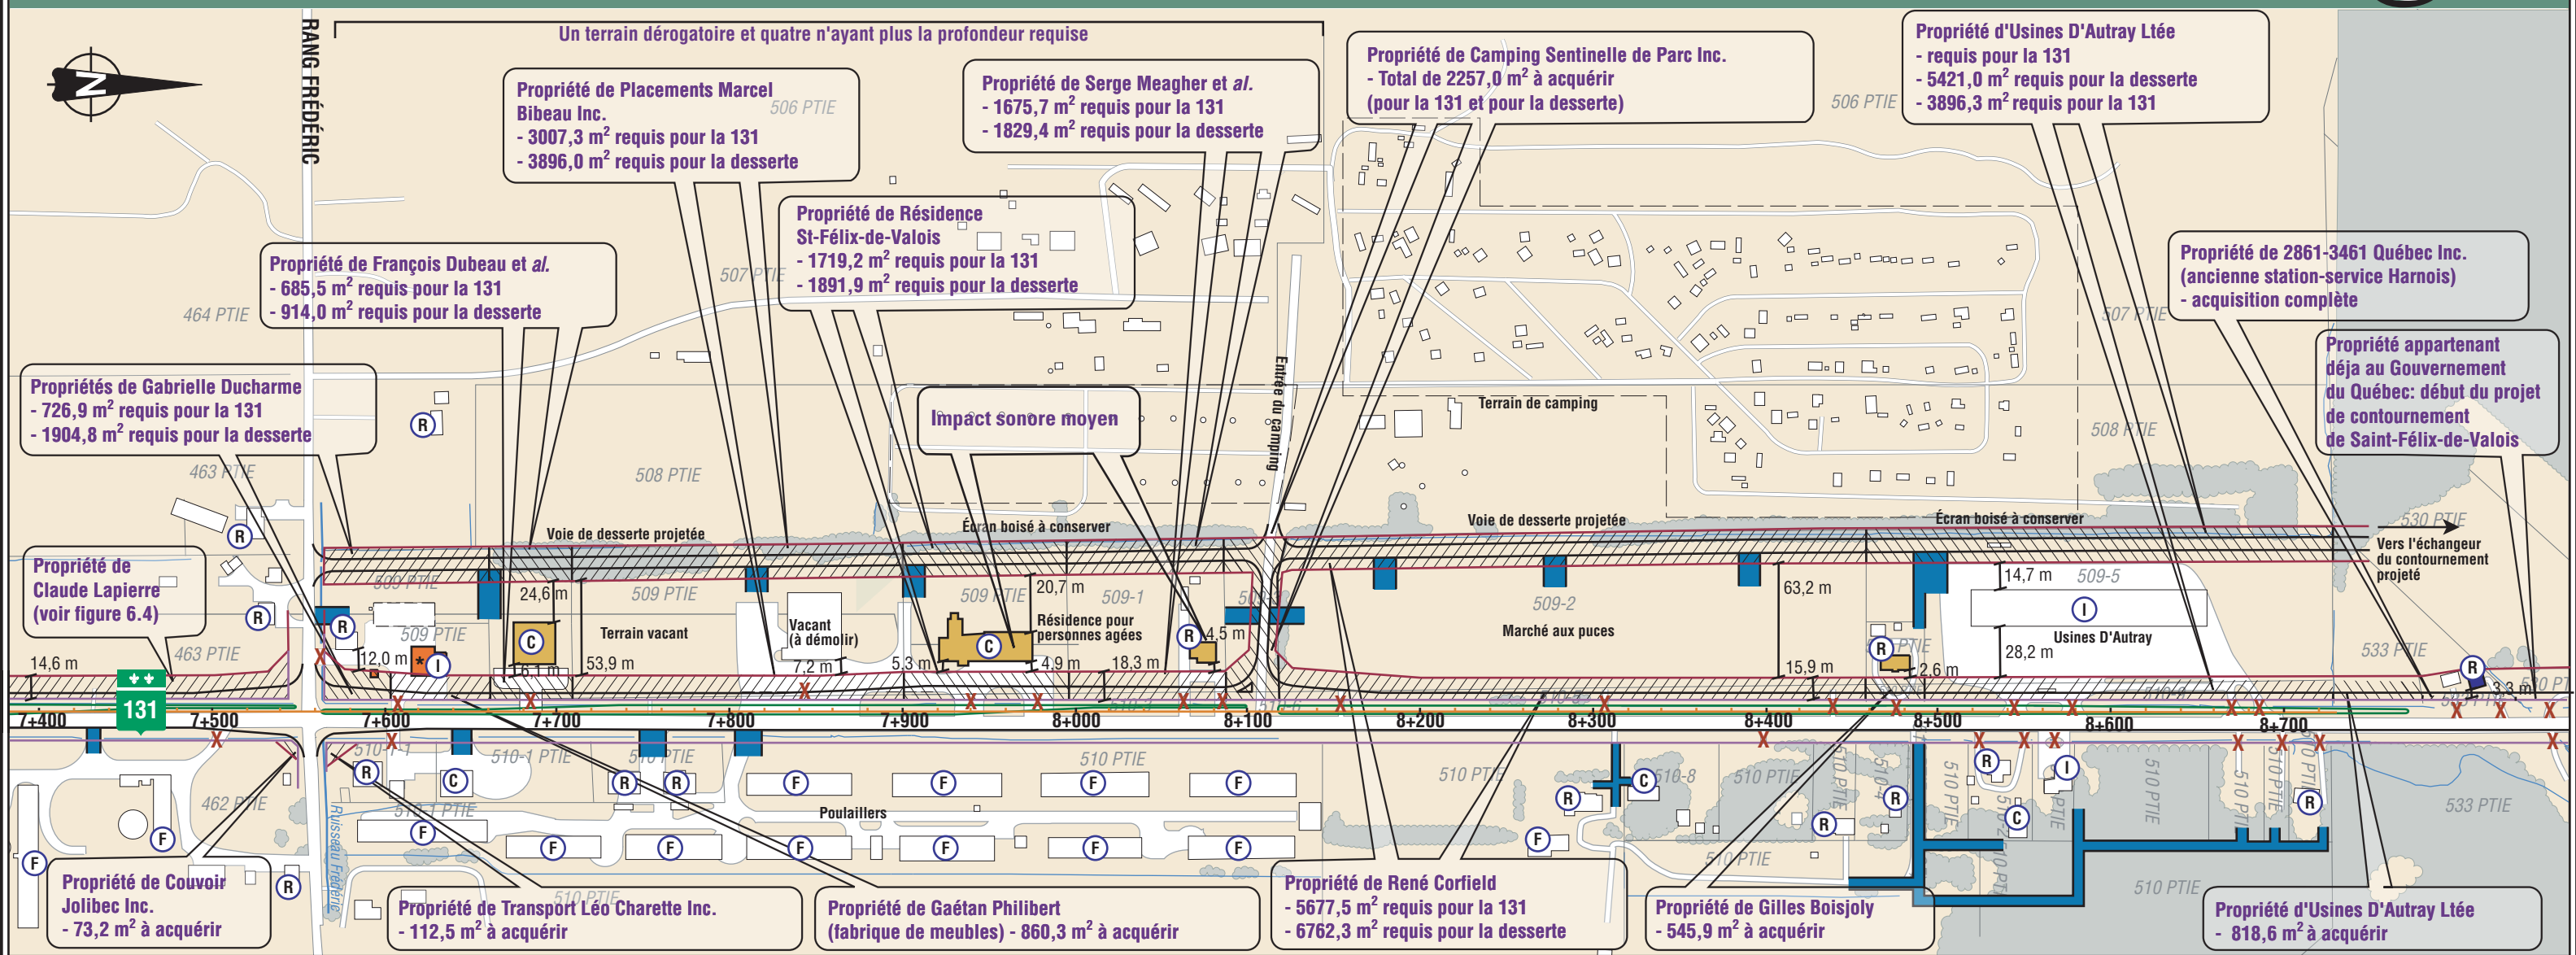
RANG FRÉDÉRIC

Un terrain dérogatoire et quatre n'ayant plus la profondeur requise

Propriété de Placements Marcel Bibeau Inc.
- 3007,3 m$^2$ requis pour la 131
- 3896,0 m$^2$ requis pour la desserte

Propriété de Serge Meagher et *al.*
- 1675,7 m$^2$ requis pour la 131
- 1829,4 m$^2$ requis pour la desserte

Propriété de Camping Sentinelle de Parc Inc.
- Total de 2257,0 m$^2$ à acquérir (pour la 131 et pour la desserte)

Propriété d'Usines D'Autray Ltée
- requis pour la 131
- 5421,0 m$^2$ requis pour la desserte
- 3896,3 m$^2$ requis pour la 131

Propriété de Résidence St-Félix-de-Valois
- 1719,2 m$^2$ requis pour la 131
- 1891,9 m$^2$ requis pour la desserte

Propriété de François Dubeau et *al.*
- 685,5 m$^2$ requis pour la 131
- 914,0 m$^2$ requis pour la desserte

Propriété de 2861-3461 Québec Inc. (ancienne station-service Harnois)
- acquisition complète

Propriétés de Gabrielle Ducharme
- 726,9 m$^2$ requis pour la 131
- 1904,8 m$^2$ requis pour la desserte

Impact sonore moyen

Propriété appartenant déja au Gouvernement du Québec: début du projet de contournement de Saint-Félix-de-Valois

506 PTIE
506 PTIE
507 PTIE
507 PTIE
464 PTIE
508 PTIE
508 PTIE
463 PTIE
Entrée du camping
Terrain de camping
Voie de desserte projetée
Écran boisé à conserver
Voie de desserte projetée
Écran boisé à conserver
530 PTIE
Vers l'échangeur du contournement projeté

Propriété de Claude Lapierre (voir figure 6.4)

509 PTIE
509 PTIE
463 PTIE
509 PTIE
509 PTIE
509-1
509-2
509-5
24,6 m
Terrain vacant
Vacant (à démolir)
20,7 m
Résidence pour personnes âgées
4,5 m
Marché aux puces
63,2 m
14,7 m
Usines D'Autray
28,2 m
533 PTIE
14,6 m
12,0 m
16,1 m
53,9 m
7,2 m
5,3 m
4,9 m
18,3 m
15,9 m
2,6 m
3,3 m
131
7+400
7+500
7+600
7+700
7+800
7+900
8+000
8+100
8+200
8+300
8+400
8+500
8+600
8+700
510-1
510-1 PTIE
510 PTIE
510 PTIE
510 PTIE
510-8
510 PTIE
510 PTIE
510 PTIE
510 PTIE
533 PTIE
462 PTIE
511-1 PTIE
Poulaillers
Ruisseau Frédéric
510 PTIE
510 PTIE

Propriété de Couvoir Jolibec Inc.
- 73,2 m$^2$ à acquérir

Propriété de Transport Léo Charette Inc.
- 112,5 m$^2$ à acquérir

Propriété de Gaétan Philibert (fabrique de meubles) - 860,3 m$^2$ à acquérir

Propriété de René Corfield
- 5677,5 m$^2$ requis pour la 131
- 6762,3 m$^2$ requis pour la desserte

Propriété de Gilles Boisjoly
- 545,9 m$^2$ à acquérir

Propriété d'Usines D'Autray Ltée
- 818,6 m$^2$ à acquérir